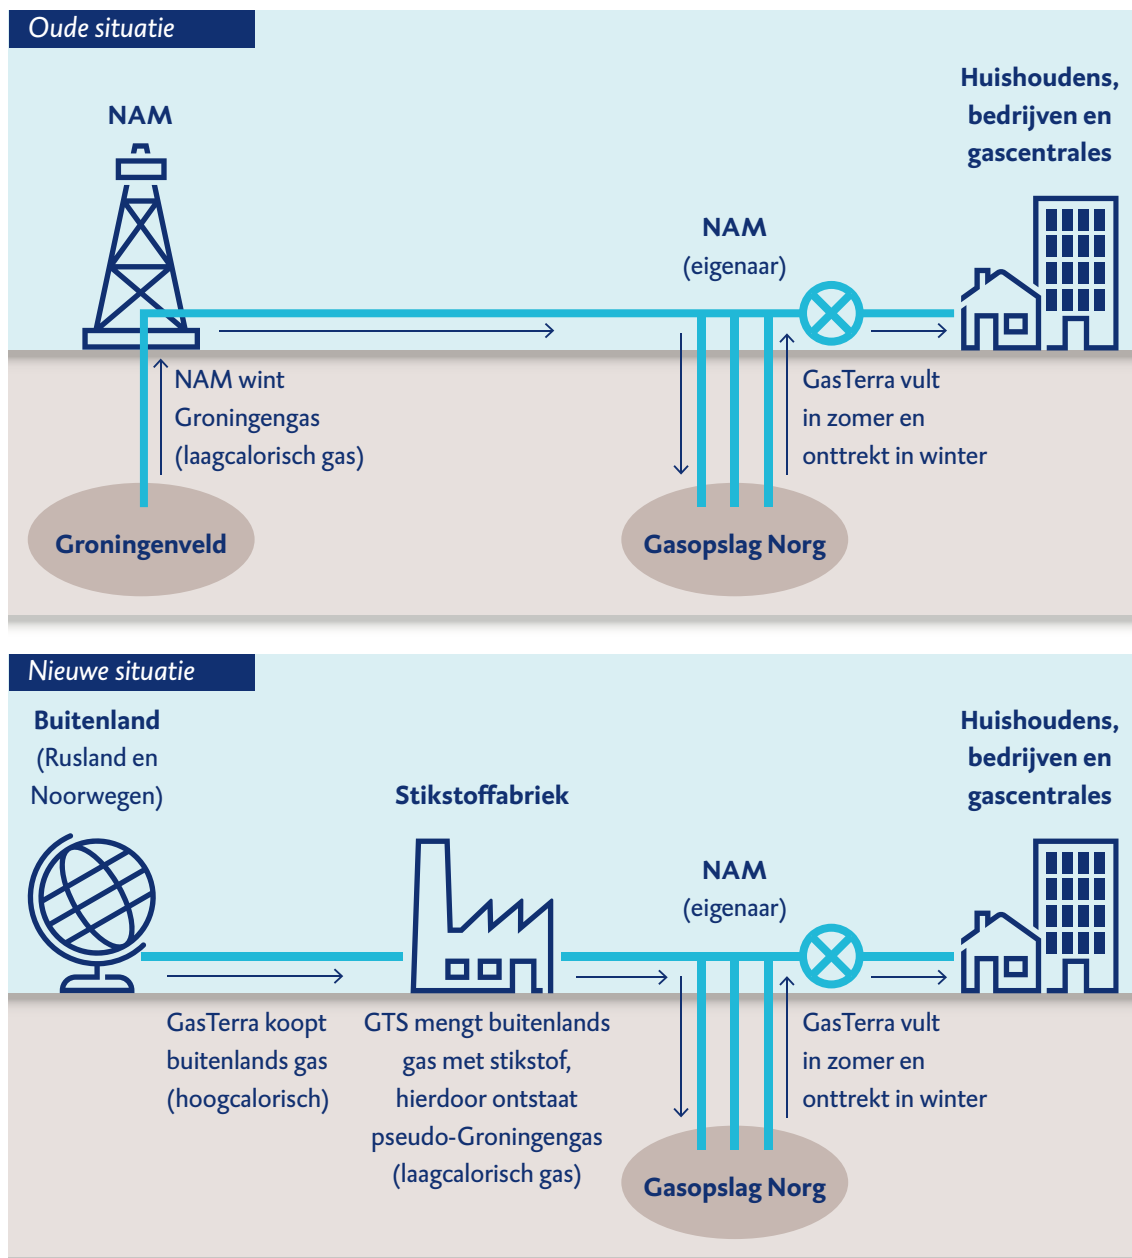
Oude situatie

NAM

Huishoudens, bedrijven en gascentrales

NAM (eigenaar)

NAM wint Groningengas (laagcalorisch gas)

GasTerra vult in zomer en onttrekt in winter

Groningenveld

Gasopslag Norg

Nieuwe situatie

Buitenland (Rusland en Noorwegen)

Stikstoffabriek

Huishoudens, bedrijven en gascentrales

NAM (eigenaar)

GasTerra koopt buitenlands gas (hoogcalorisch)

GTS mengt buitenlands gas met stikstof, hierdoor ontstaat pseudo-Groningengas (laagcalorisch gas)

GasTerra vult in zomer en onttrekt in winter

Gasopslag Norg